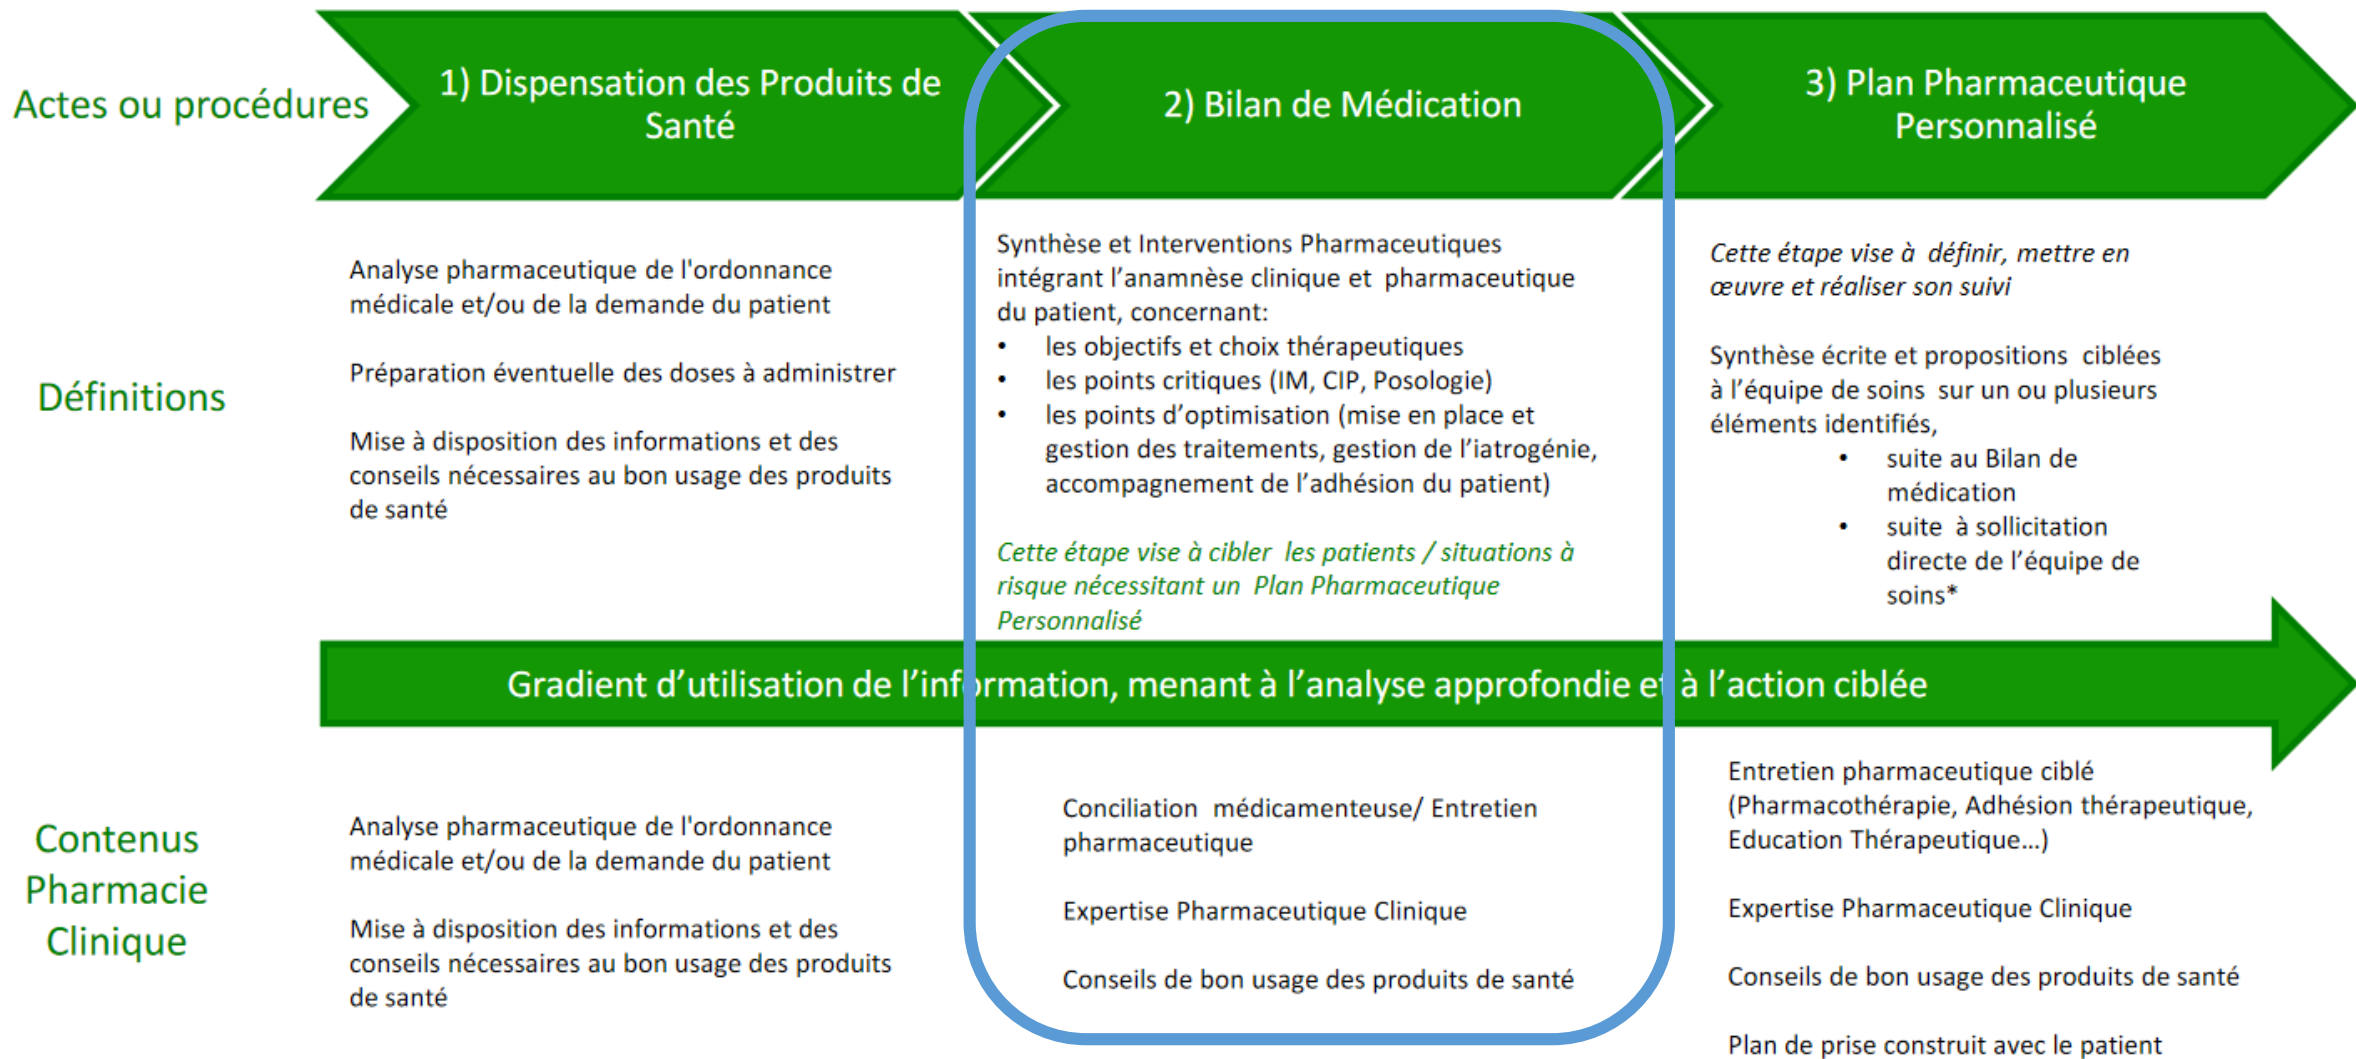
Actes ou procédures

1) Dispensation des Produits de Santé

2) Bilan de Médication

3) Plan Pharmaceutique Personnalisé

Définitions

Analyse pharmaceutique de l'ordonnance médicale et/ou de la demande du patient

Préparation éventuelle des doses à administrer

Mise à disposition des informations et des conseils nécessaires au bon usage des produits de santé

Synthèse et Interventions Pharmaceutiques intégrant l'anamnèse clinique et pharmaceutique du patient, concernant:
• les objectifs et choix thérapeutiques
• les points critiques (IM, CIP, Posologie)
• les points d'optimisation (mise en place et gestion des traitements, gestion de l'iatrogénie, accompagnement de l'adhésion du patient)

Cette étape vise à cibler les patients / situations à risque nécessitant un Plan Pharmaceutique Personnalisé

Cette étape vise à définir, mettre en œuvre et réaliser son suivi

Synthèse écrite et propositions ciblées à l'équipe de soins sur un ou plusieurs éléments identifiés,
• suite au Bilan de médication
• suite à sollicitation directe de l'équipe de soins*

Gradient d'utilisation de l'information, menant à l'analyse approfondie et à l'action ciblée

Contenus Pharmacie Clinique

Analyse pharmaceutique de l'ordonnance médicale et/ou de la demande du patient

Mise à disposition des informations et des conseils nécessaires au bon usage des produits de santé

Conciliation médicamenteuse/ Entretien pharmaceutique

Expertise Pharmaceutique Clinique

Conseils de bon usage des produits de santé

Entretien pharmaceutique ciblé (Pharmacothérapie, Adhésion thérapeutique, Education Thérapeutique...)

Expertise Pharmaceutique Clinique

Conseils de bon usage des produits de santé

Plan de prise construit avec le patient